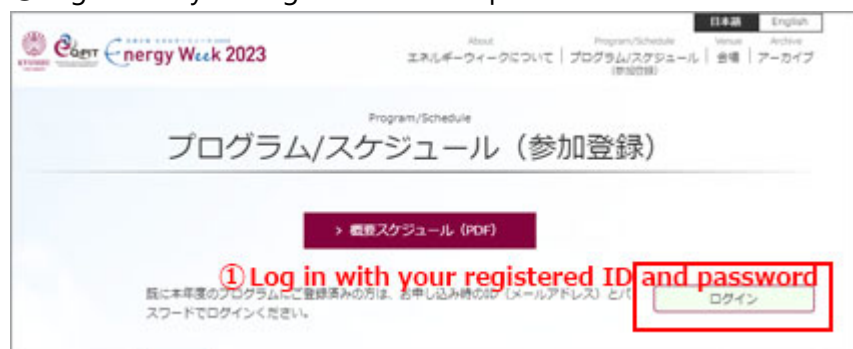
日本語 English

Energy Week 2023

About エネルギーウィークについて | Program/Schedule プログラム/スケジュール（参加登録） | Venue 会場 | Archive アーカイブ

Program/Schedule

プログラム/スケジュール（参加登録）

> 概要スケジュール（PDF）

① Log in with your registered ID and password

既に本年度のプログラムにご登録済みの方は、お申し込み時のID（メールアドレス）とパスワードでログインください。

ログイン